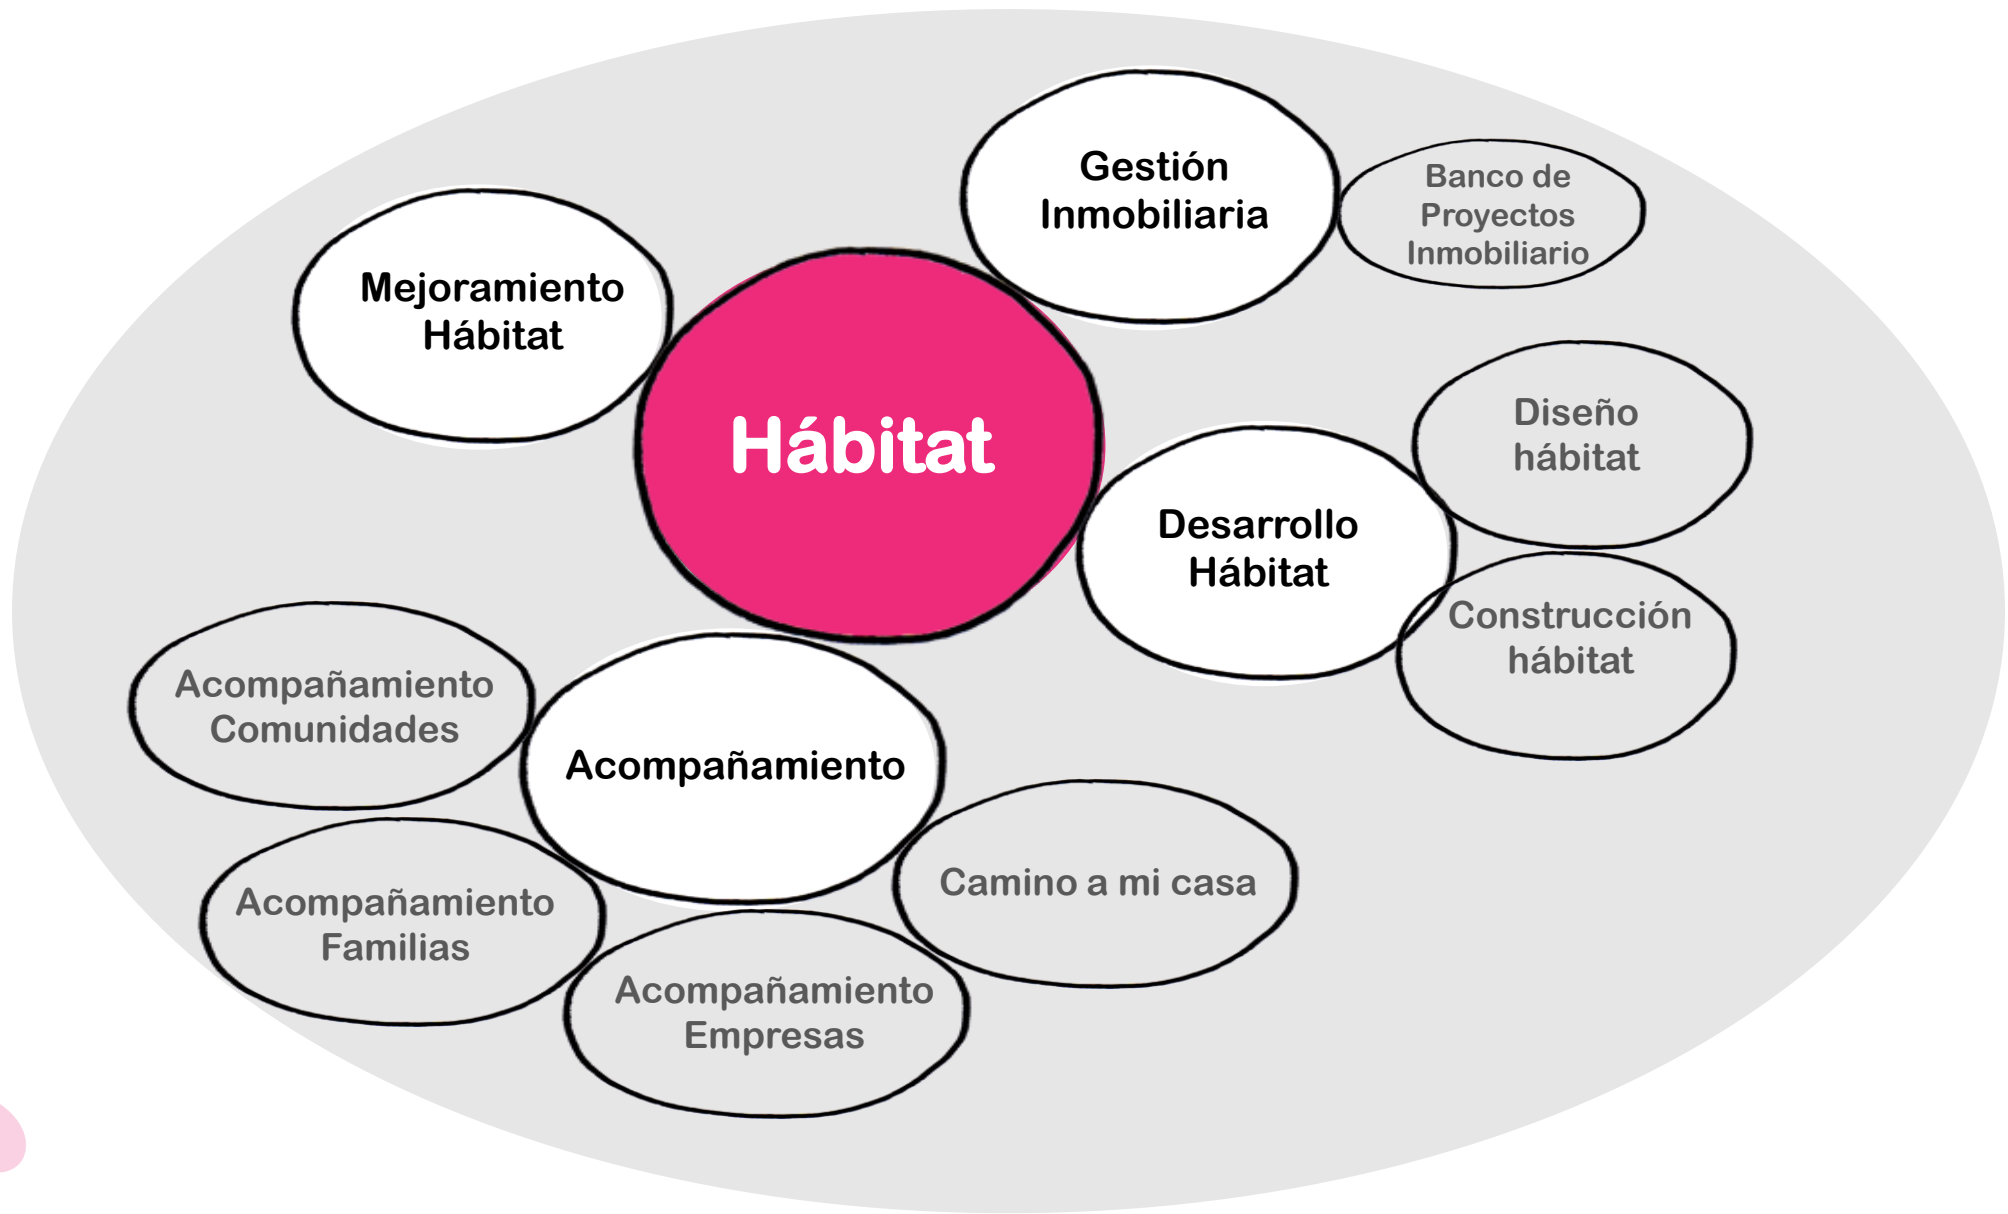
Hábitat

Mejoramiento Hábitat

Gestión Inmobiliaria

Banco de Proyectos Inmobiliario

Desarrollo Hábitat

Diseño hábitat

Construcción hábitat

Acompañamiento

Acompañamiento Comunidades

Acompañamiento Familias

Acompañamiento Empresas

Camino a mi casa